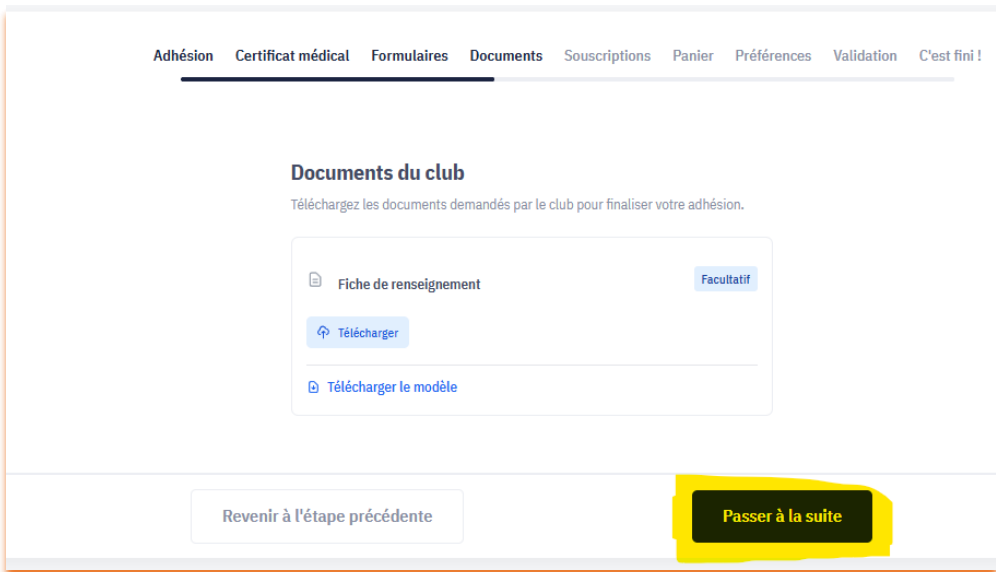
Adhésion Certificat médical Formulaires Documents Souscriptions Panier Préférences Validation C'est fini !

Documents du club

Téléchargez les documents demandés par le club pour finaliser votre adhésion.

Fiche de renseignement

Facultatif

Télécharger

Télécharger le modèle

Revenir à l'étape précédente

Passer à la suite